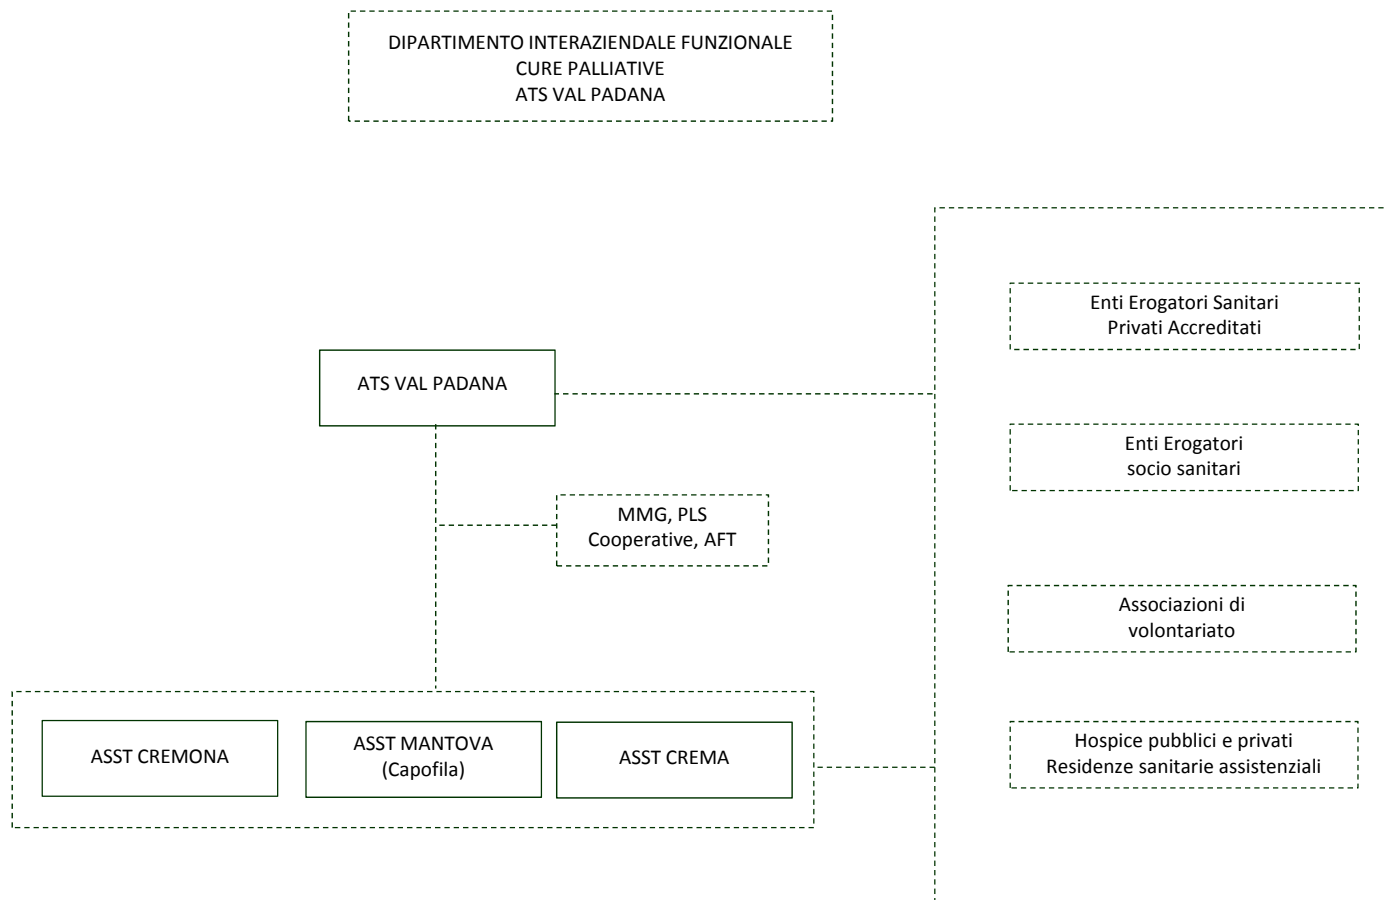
DIPARTIMENTO INTERAZIENDALE FUNZIONALE
CURE PALLIATIVE
ATS VAL PADANA

ATS VAL PADANA

MMG, PLS
Cooperative, AFT

ASST CREMONA

ASST MANTOVA
(Capofila)

ASST CREMA

Enti Erogatori Sanitari
Privati Accreditati

Enti Erogatori
socio sanitari

Associazioni di
volontariato

Hospice pubblici e privati
Residenze sanitarie assistenziali